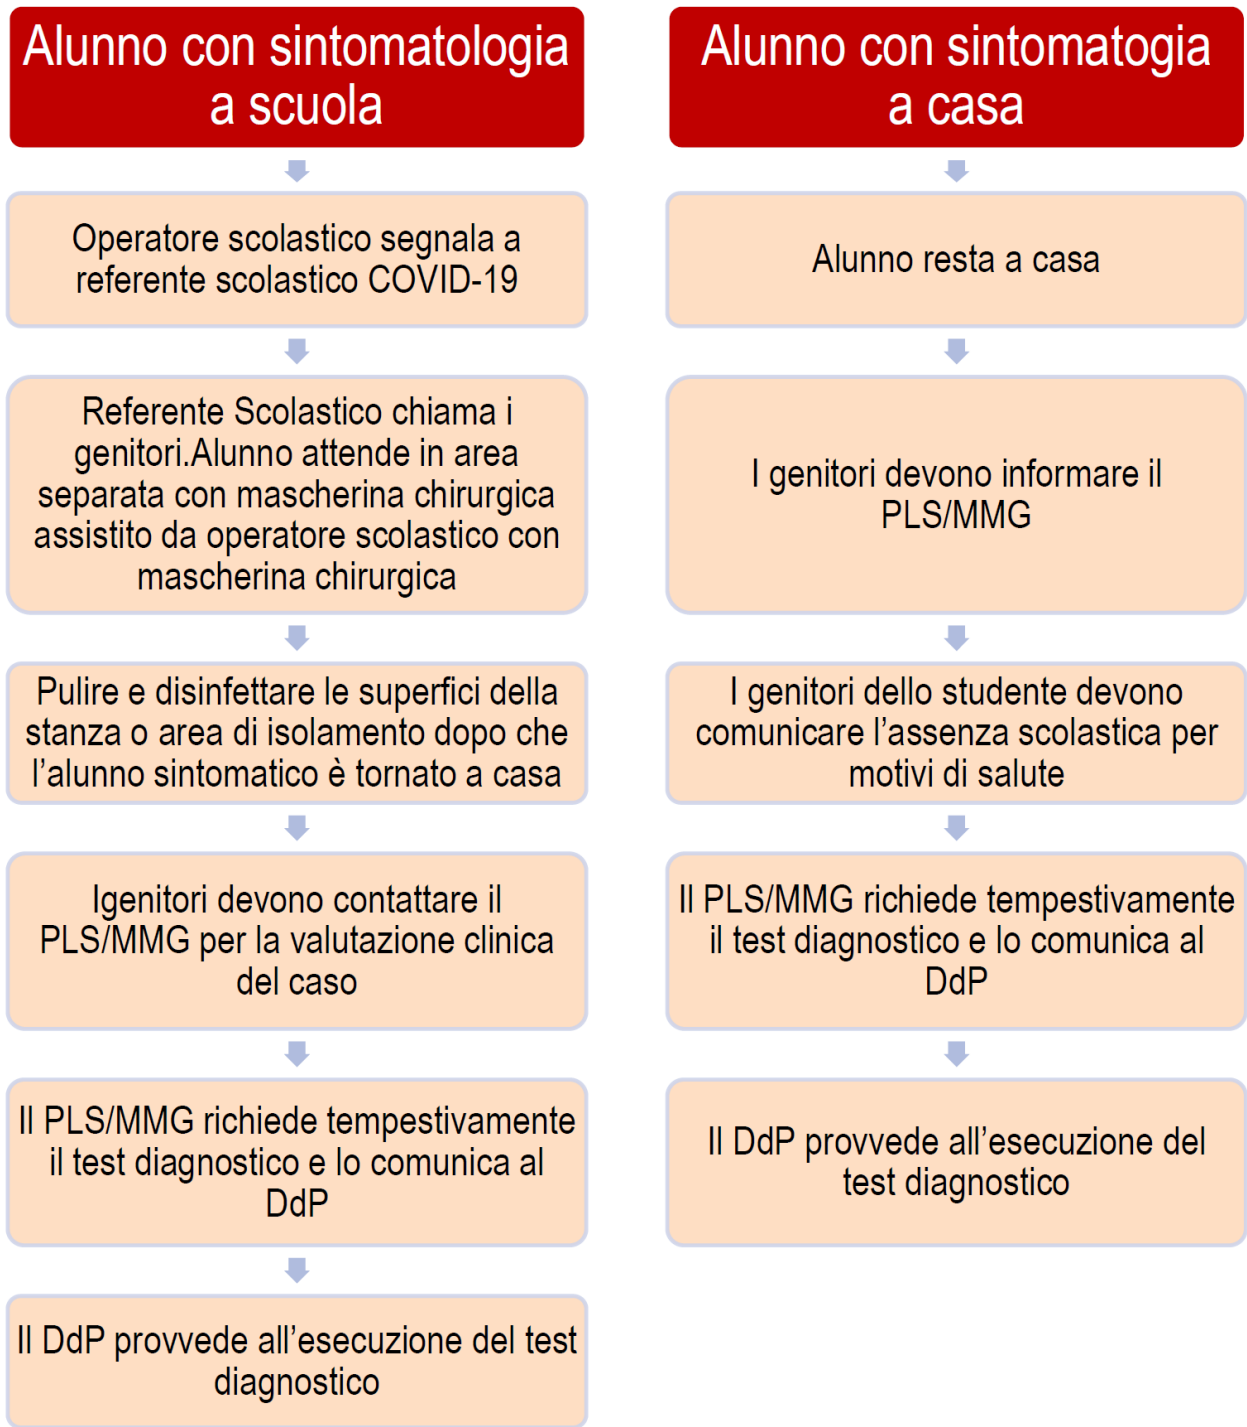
Alunno con sintomatologia a scuola

Operatore scolastico segnala a referente scolastico COVID-19

Referente Scolastico chiama i genitori.Alunno attende in area separata con mascherina chirurgica assistito da operatore scolastico con mascherina chirurgica

Pulire e disinfettare le superfici della stanza o area di isolamento dopo che l’alunno sintomatico è tornato a casa

Igenitori devono contattare il PLS/MMG per la valutazione clinica del caso

Il PLS/MMG richiede tempestivamente il test diagnostico e lo comunica al DdP

Il DdP provvede all’esecuzione del test diagnostico

Alunno con sintomatogia a casa

Alunno resta a casa

I genitori devono informare il PLS/MMG

I genitori dello studente devono comunicare l’assenza scolastica per motivi di salute

Il PLS/MMG richiede tempestivamente il test diagnostico e lo comunica al DdP

Il DdP provvede all’esecuzione del test diagnostico